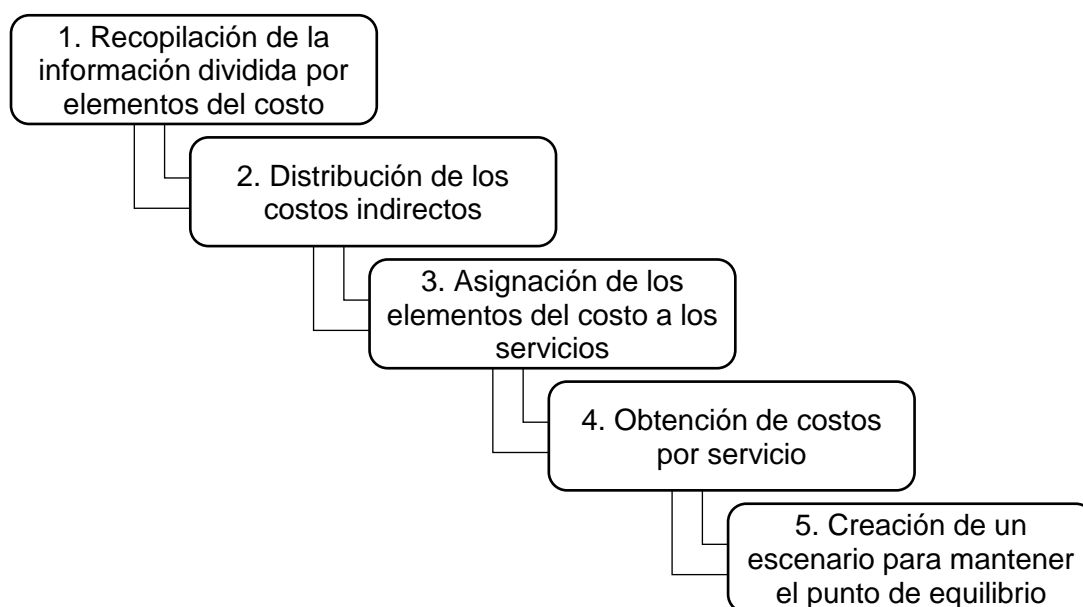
1. Recopilación de la información dividida por elementos del costo

2. Distribución de los costos indirectos

3. Asignación de los elementos del costo a los servicios

4. Obtención de costos por servicio

5. Creación de un escenario para mantener el punto de equilibrio